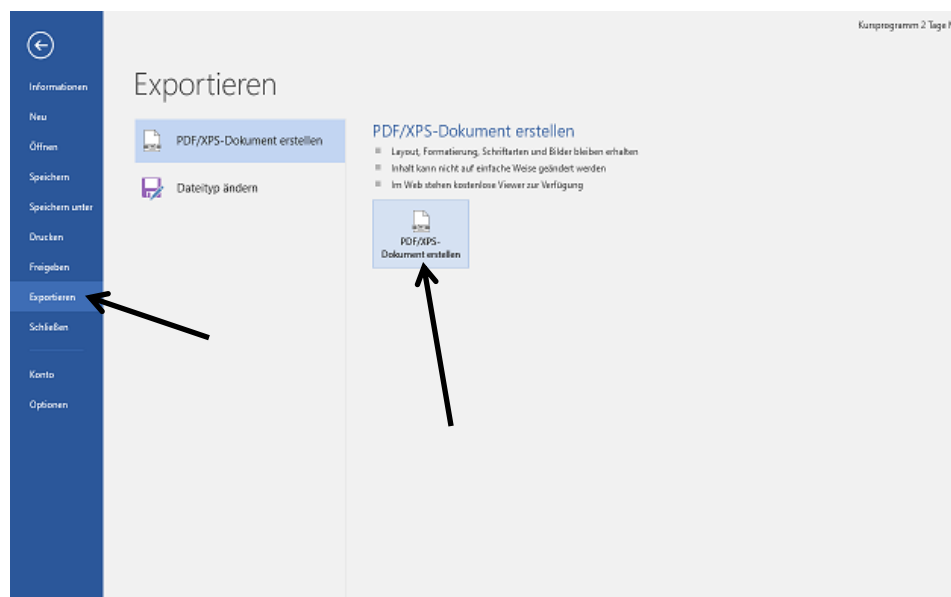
Kursprogramm 2 Tage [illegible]

Informationen
Neu
Öffnen
Speichern
Speichern unter
Drucken
Freigeben
Exportieren
Schließen
Konto
Optionen

Exportieren

PDF/XPS-Dokument erstellen
Dateityp ändern

PDF/XPS-Dokument erstellen
Layout, Formatierung, Schriftarten und Bilder bleiben erhalten
Inhalt kann nicht auf einfache Weise geändert werden
Im Web stehen kostenlose Viewer zur Verfügung

PDF/XPS-Dokument erstellen